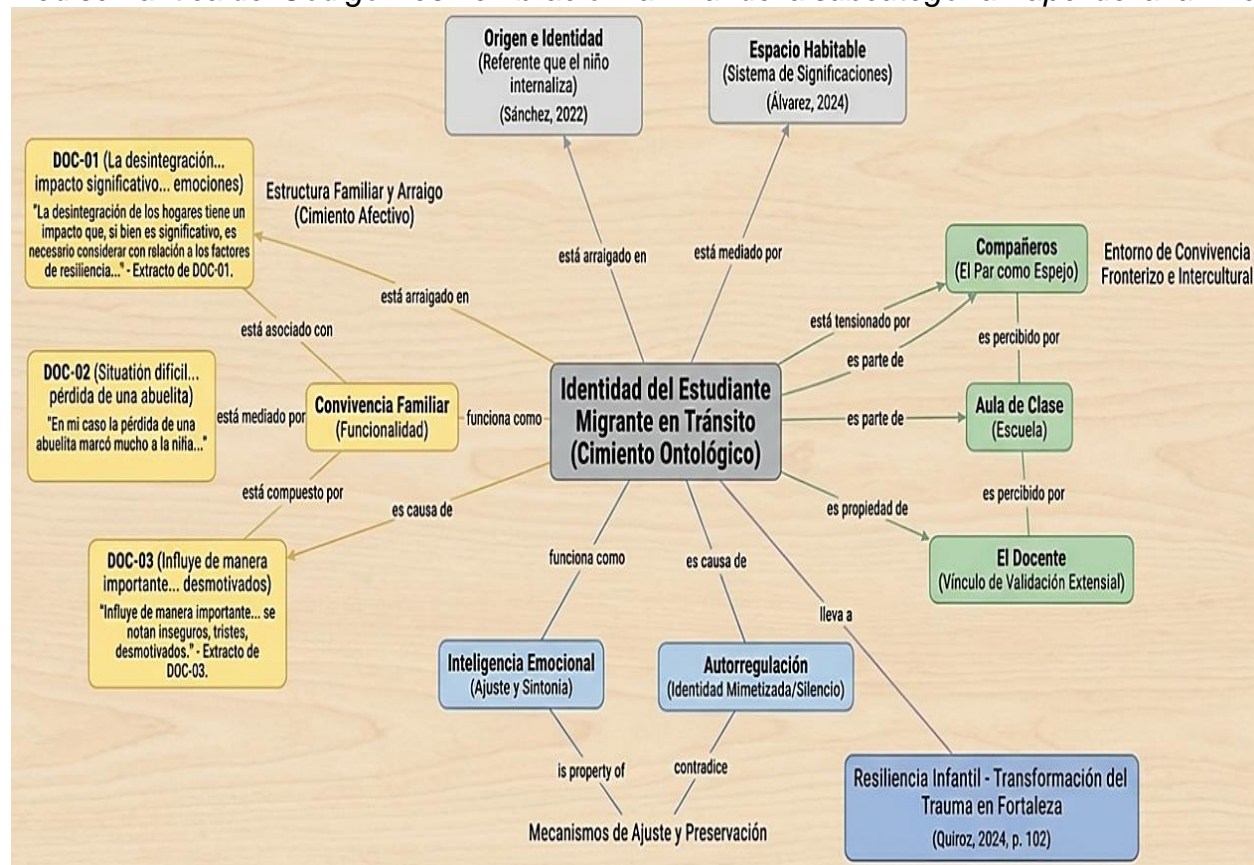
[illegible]

Origen e Identidad
(Referente que el niño internaliza)
(Sánchez, 2022)

Espacio Habitable
(Sistema de Significaciones)
(Álvarez, 2024)

DOC-01 (La desintegración... impacto significativo... emociones)
"La desintegración de los hogares tiene un impacto que, si bien es significativo, es necesario considerar con relación a los factores de resiliencia..." - Extracto de DOC-01.

Estructura Familiar y Arraigo
(Cimiento Afectivo)

está arraigado en

está mediado por

Compañeros
(El Par como Espejo)

Entorno de Convivencia Fronterizo e Intercultural

está arraigado en

está asociado con

está tensionado por

es parte de

es percibido por

DOC-02 (Situation difícil... pérdida de una abuelita)
"En mi caso la pérdida de una abuelita marcó mucho a la niña..."

está mediado por

Convivencia Familiar
(Funcionalidad)

funciona como

Identidad del Estudiante Migrante en Tránsito
(Cimiento Ontológico)

es parte de

Aula de Clase
(Escuela)

está compuesto por

es causa de

es percibido por

es propiedad de

DOC-03 (Influye de manera importante... desmotivados)
"Influye de manera importante... se notan inseguros, tristes, desmotivados." - Extracto de DOC-03.

funciona como

es causa de

El Docente
(Vínculo de Validación Extensial)

lleva a

Inteligencia Emocional
(Ajuste y Sintonía)

Autorregulación
(Identidad Mimetizada/Silencio)

is property of

contradice

Resiliencia Infantil - Transformación del Trauma en Fortaleza
(Quiroz, 2024, p. 102)

Mecanismos de Ajuste y Preservación